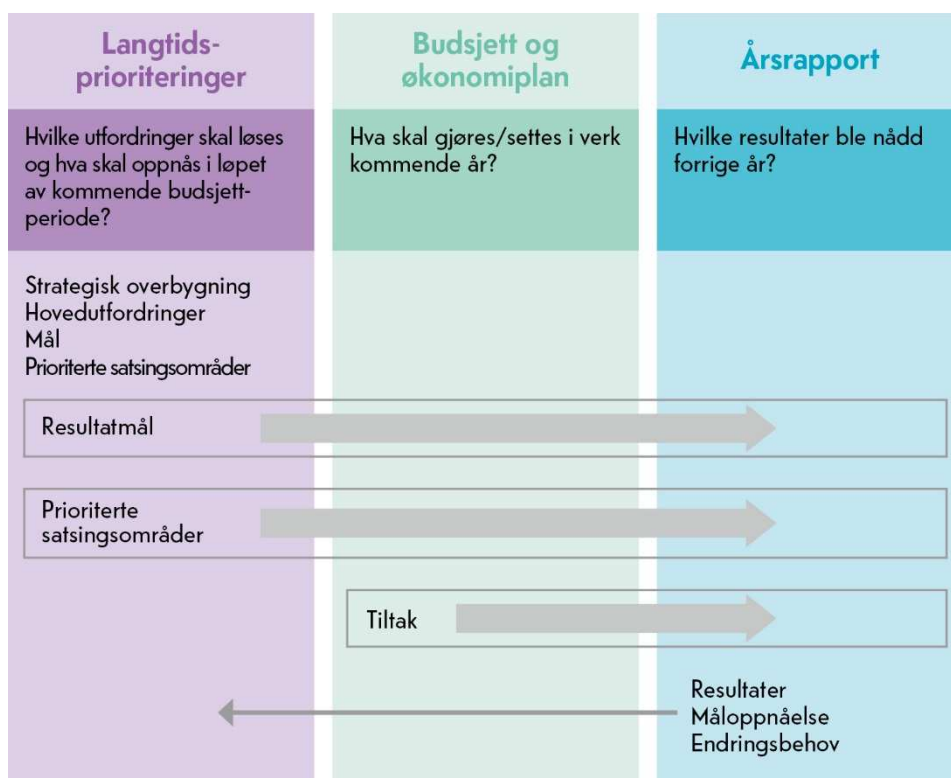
Langtidsprioriteringer

Budsjett og økonomiplan

Årsrapport

Hvilke utfordringer skal løses og hva skal oppnås i løpet av kommende budsjettperiode?

Hva skal gjøres/settes i verk kommende år?

Hvilke resultater ble nådd forrige år?

Strategisk overbygning
Hovedutfordringer
Mål
Prioriterte satsingsområder

Resultatmål

Prioriterte satsingsområder

Tiltak

Resultater
Måloppnåelse
Endringsbehov